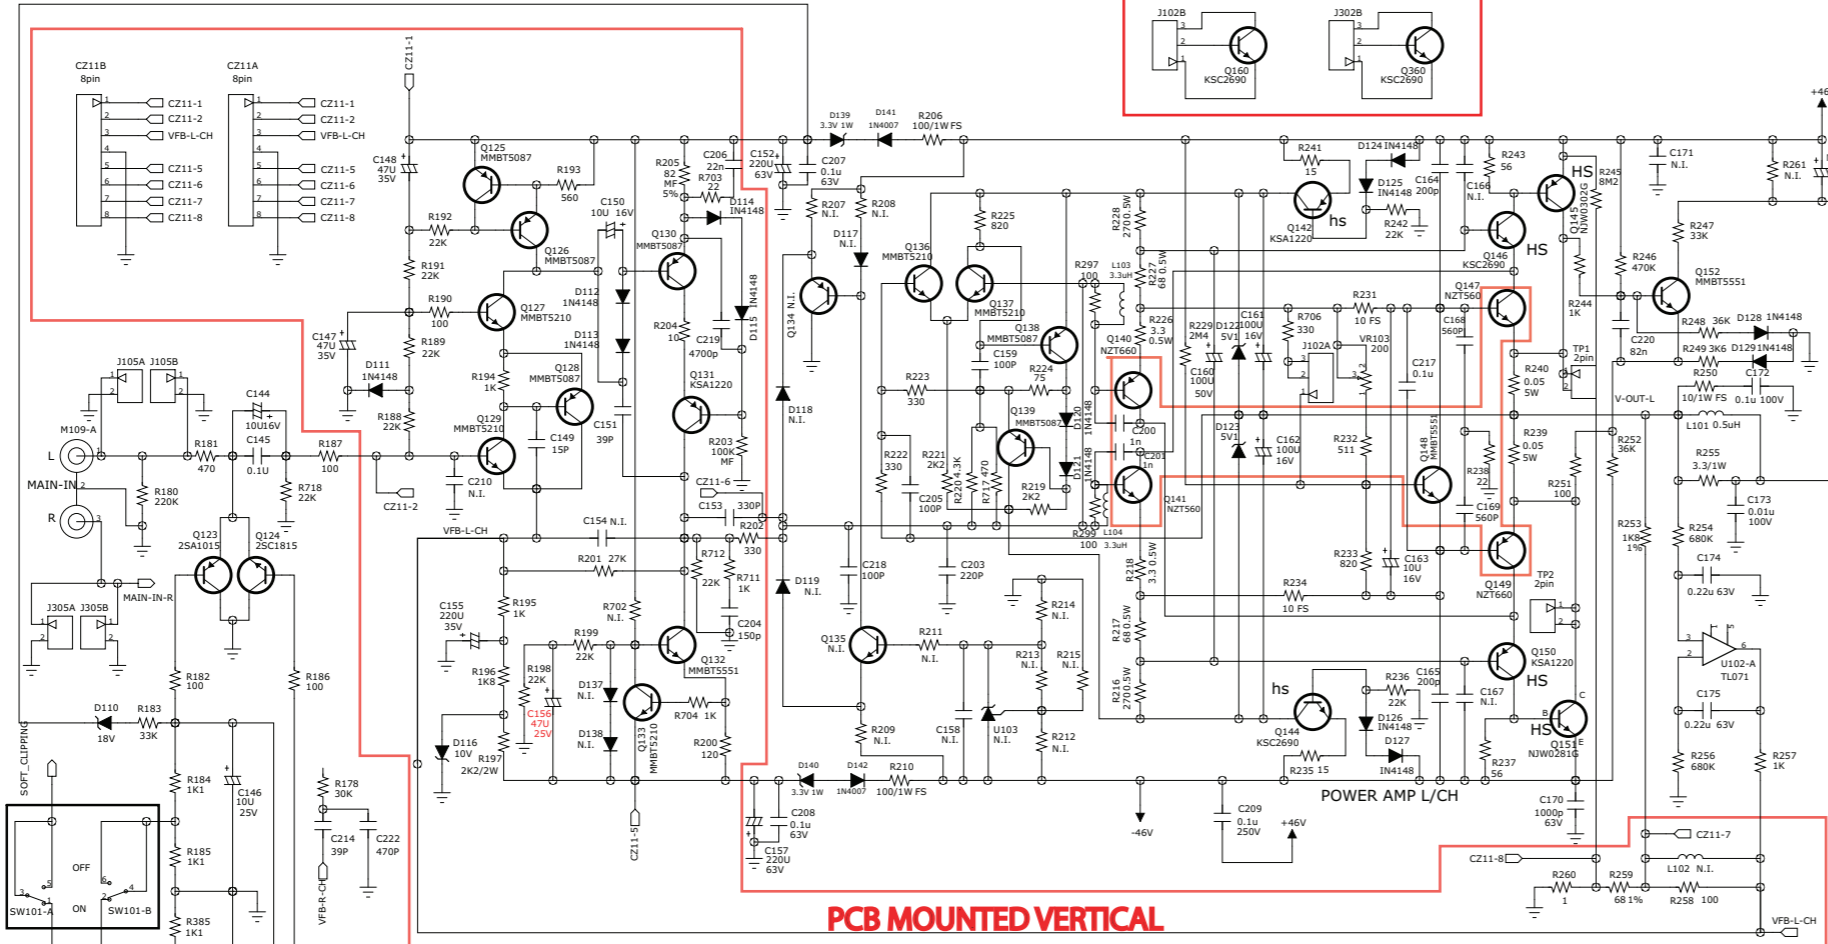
J102B
Q160
KSC2690
J302B
Q360
KSC2690

CZ11B
8pin
CZ11-1
CZ11-2
VFB-L-CH
CZ11-5
CZ11-6
CZ11-7
CZ11-8

CZ11A
8pin
CZ11-1
CZ11-2
VFB-L-CH
CZ11-5
CZ11-6
CZ11-7
CZ11-8

CZ11-1

C148 47U 35V
Q125 MMBT5087
R193 560
R192 22K
Q126 MMBT5087
R191 22K
R190 100
Q127 MMBT5210
C147 47U 35V
R189 22K
D111 1N4148
R188 22K
R194 1K
Q128 MMBT5087
Q129 MMBT5210
C149 15P
C150 10U 16V
D112 1N4148
D113 1N4148
C151 39P
Q130 MMBT5087
R205 82 MF 5%
C206 22n
R703 22
D114 1N4148
C152 220U 63V
C207 0.1u 63V
D139 3.3V 1W
D141 1N4007
R206 100/1W FS
R207 N.I.
R208 N.I.
D117 N.I.
D115 1N4148
R204 10
C219 4700p
Q131 KSA1220
R203 100K MF
Q134 N.I.
D118 N.I.
Q136 MMBT5210
R225 820
Q137 MMBT5210
Q138 MMBT5087
C159 100P
R224 75
R223 330
Q139 MMBT5087
R222 330
R221 2K2
R220 4.3K
R717 470
R219 2K2
C205 100P
D120 1N4148
D121 1N4148
R228 2700.5W
R227 68 0.5W
R297 100
L103 3.3uH
R226 3.3 0.5W
Q140 NZT660
C200 1n
C201 1n
Q141 NZT560
R299 100
L104 3.3uH
R229 2M4
D122 5V1
C161 100U 16V
C160 100U 50V
R706 330
J102A
R231 10 FS
VR103 200
C217 0.1u
D123 5V1
C162 100U 16V
R232 511
R241 15
D124 1N4148
D125 1N4148
Q142 KSA1220
hs
R242 22K
C164 200p
C166 N.I.
R243 56
Q146 KSC2690
HS
Q145 NJW0302G
HS
R245 8M2
Q147 NZT560
C168 560P
R244 1K
Q148 MMBT5551
R238 22
C169 560P
R240 0.05 5W
R239 0.05 5W
Q149 NZT660
TP1 2pin
TP2 2pin
C171 N.I.
R261 N.I.
+46
R247 33K
R246 470K
Q152 MMBT5551
R248 36K
D128 1N4148
C220 82n
R249 3K6
D129 1N4148
R250 10/1W FS
C172 0.1u 100V
V-OUT-L
L101 0.5uH
R252 36K
R255 3.3/1W
R251 100
C173 0.01u 100V
R253 1K8 1%
R254 680K
C174 0.22u 63V
U102-A TL071
C175 0.22u 63V
R256 680K
R257 1K

J105A J105B
M109-A
L
MAIN-IN
R
R181 470
C144 10U 16V
C145 0.1U
R187 100
C210 N.I.
R180 220K
R718 22K
CZ11-2
VFB-L-CH
Q123 2SA1015
Q124 2SC1815
MAIN-IN-R
J305A J305B
R182 100
R186 100
D110 18V
R183 33K
SOFT_CLIPPING
R184 1K1
C146 10U 25V
R185 1K1
R385 1K1
SW101-A
SW101-B
OFF
ON
R178 30K
C214 39P
C222 470P
VFB-R-CH

C154 N.I.
R201 27K
C155 220U 35V
R195 1K
R196 1K8
R198 22K
C156 47U 25V
D116 10V
R197 2K2/2W
R199 22K
R702 N.I.
D137 N.I.
D138 N.I.
Q133 MMBT5210
R704 1K
R200 120
CZ11-5
Q132 MMBT5551
CZ11-6
C153 330P
R202 330
R712 22K
R711 1K
C204 150p
D119 N.I.
C218 100P
C203 220P
Q135 N.I.
R211 N.I.
R209 N.I.
C158 N.I.
U103 N.I.
R214 N.I.
R213 N.I.
R215 N.I.
R212 N.I.
D140 3.3V 1W
D142 1N4007
R210 100/1W FS
C208 0.1u 63V
C157 220U 63V
R218 3.3 0.5W
R217 68 0.5W
R216 2700.5W
R233 820
C163 10U 16V
R234 10 FS
Q150 KSA1220
HS
R236 22K
C165 200p
C167 N.I.
hs
Q144 KSC2690
D126 1N4148
D127 1N4148
R235 15
R237 56
Q151 NJW0281G
HS
POWER AMP L/CH
-46V
C209 0.1u 250V
+46V
C170 1000p 63V
CZ11-7
CZ11-8
L102 N.I.
R260 1
R259 68 1%
R258 100
VFB-L-CH

PCB MOUNTED VERTICAL